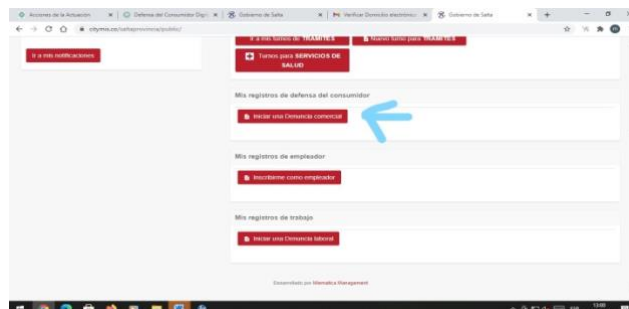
Acciones de la Actuación | Defensa del Consumidor Digi | Gobierno de Salta | Verificar Domicilio electrónico | Gobierno de Salta

citymis.ce/salta/provincia/public/

Ir a mis notificaciones

Ir a mis turnos de TRAMITES

Nuevo turno para TRAMITES

Turnos para SERVICIOS DE SALUD

Mis registros de defensa del consumidor

Iniciar una Denuncia comercial

Mis registros de empleador

Inscribirme como empleador

Mis registros de trabajo

Iniciar una Denuncia laboral

Desarrollado por Mismática Management

13:00